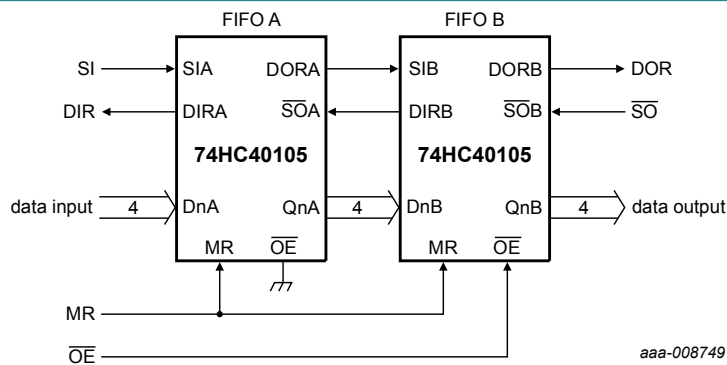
FIFO A

FIFO B

SI

SIA

DORA

SIB

DORB

DOR

DIR

DIRA

$\overline{SOA}$

DIRB

$\overline{SOB}$

$\overline{SO}$

74HC40105

74HC40105

data input

4

DnA

QnA

4

DnB

QnB

4

data output

MR

$\overline{OE}$

MR

$\overline{OE}$

MR

$\overline{OE}$

aaa-008749